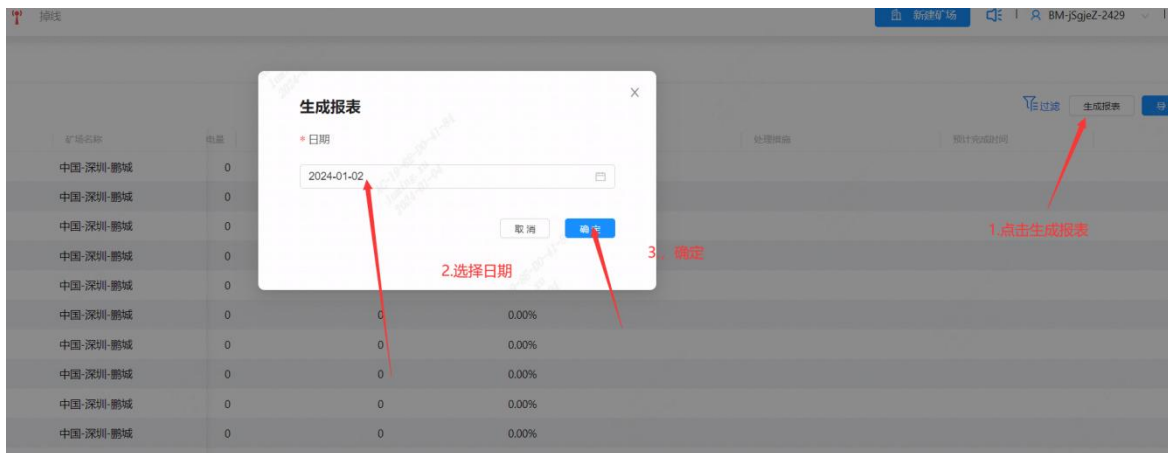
掉线

新建矿场 | BM-jSgjeZ-2429

过滤 生成报表 导

矿场名称 | 台量 | 处理措施 | 预计完成时间

中国-深圳-鹏城 0
中国-深圳-鹏城 0
中国-深圳-鹏城 0
中国-深圳-鹏城 0
中国-深圳-鹏城 0
中国-深圳-鹏城 0 0 0.00%
中国-深圳-鹏城 0 0 0.00%
中国-深圳-鹏城 0 0 0.00%
中国-深圳-鹏城 0 0 0.00%
中国-深圳-鹏城 0 0 0.00%

生成报表

* 日期

2024-01-02

取消 确定

1.点击生成报表

2.选择日期

3、确定